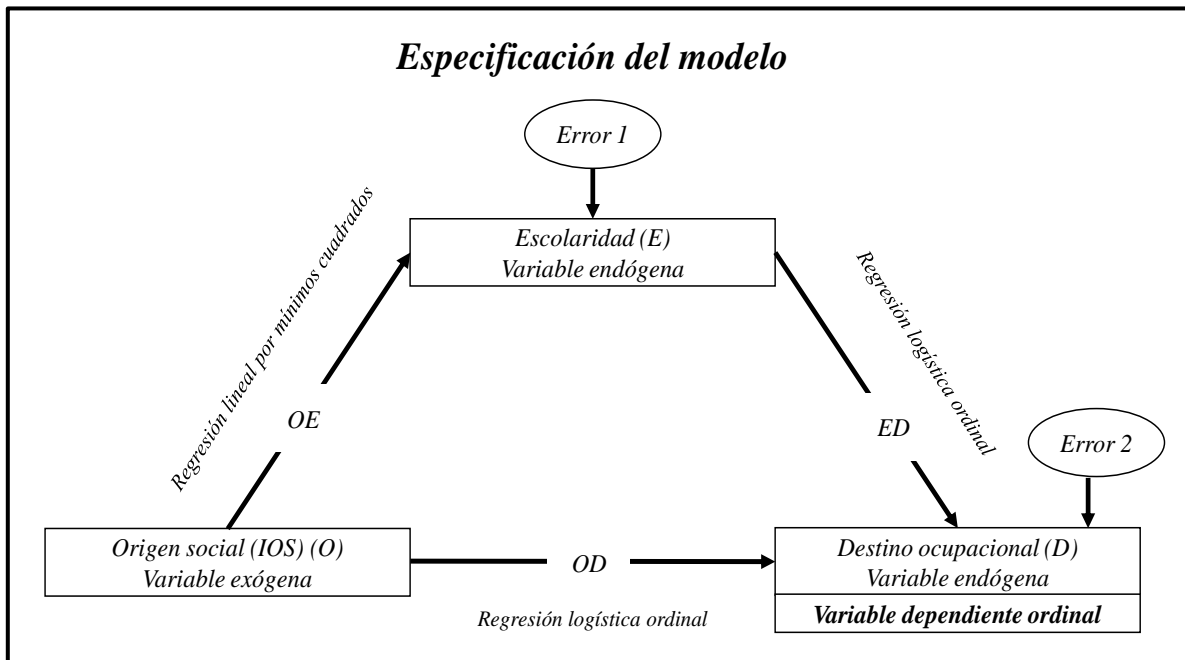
Especificación del modelo

Error 1

Regresión lineal por mínimos cuadrados

Escolaridad (E)
Variable endógena

Regresión logística ordinal

OE

ED

Error 2

Origen social (IOS) (O)
Variable exógena

OD

Destino ocupacional (D)
Variable endógena

Variable dependiente ordinal

Regresión logística ordinal